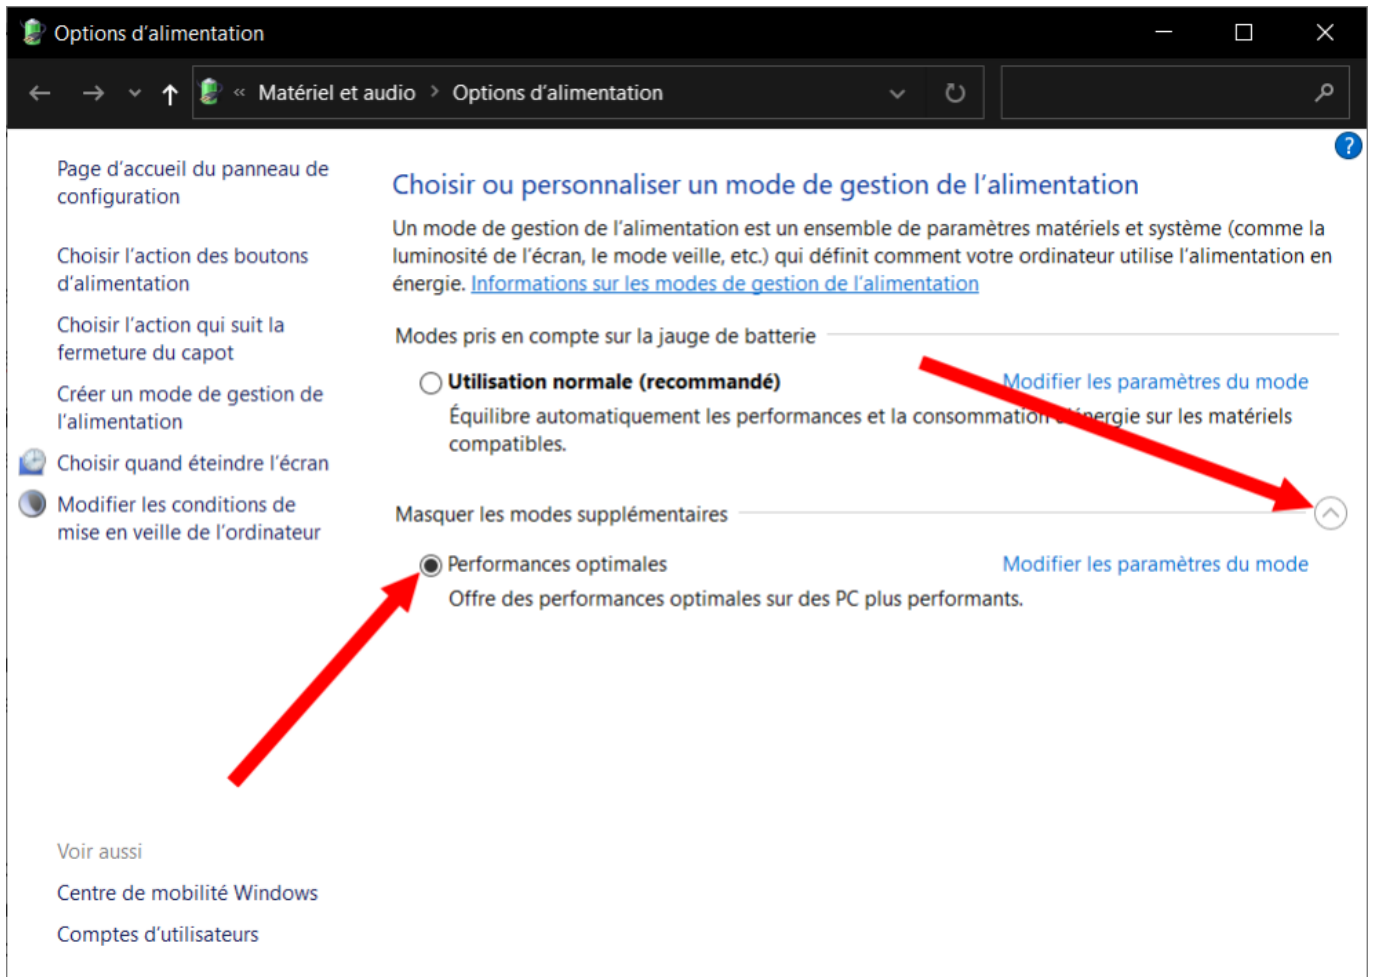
Options d’alimentation

« Matériel et audio › Options d’alimentation

Page d’accueil du panneau de configuration

Choisir l’action des boutons d’alimentation

Choisir l’action qui suit la fermeture du capot

Créer un mode de gestion de l’alimentation

Choisir quand éteindre l’écran

Modifier les conditions de mise en veille de l’ordinateur

Choisir ou personnaliser un mode de gestion de l’alimentation

Un mode de gestion de l’alimentation est un ensemble de paramètres matériels et système (comme la luminosité de l’écran, le mode veille, etc.) qui définit comment votre ordinateur utilise l’alimentation en énergie. Informations sur les modes de gestion de l’alimentation

Modes pris en compte sur la jauge de batterie

Utilisation normale (recommandé)

Modifier les paramètres du mode

Équilibre automatiquement les performances et la consommation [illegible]ergie sur les matériels compatibles.

Masquer les modes supplémentaires

Performances optimales

Modifier les paramètres du mode

Offre des performances optimales sur des PC plus performants.

Voir aussi

Centre de mobilité Windows

Comptes d’utilisateurs